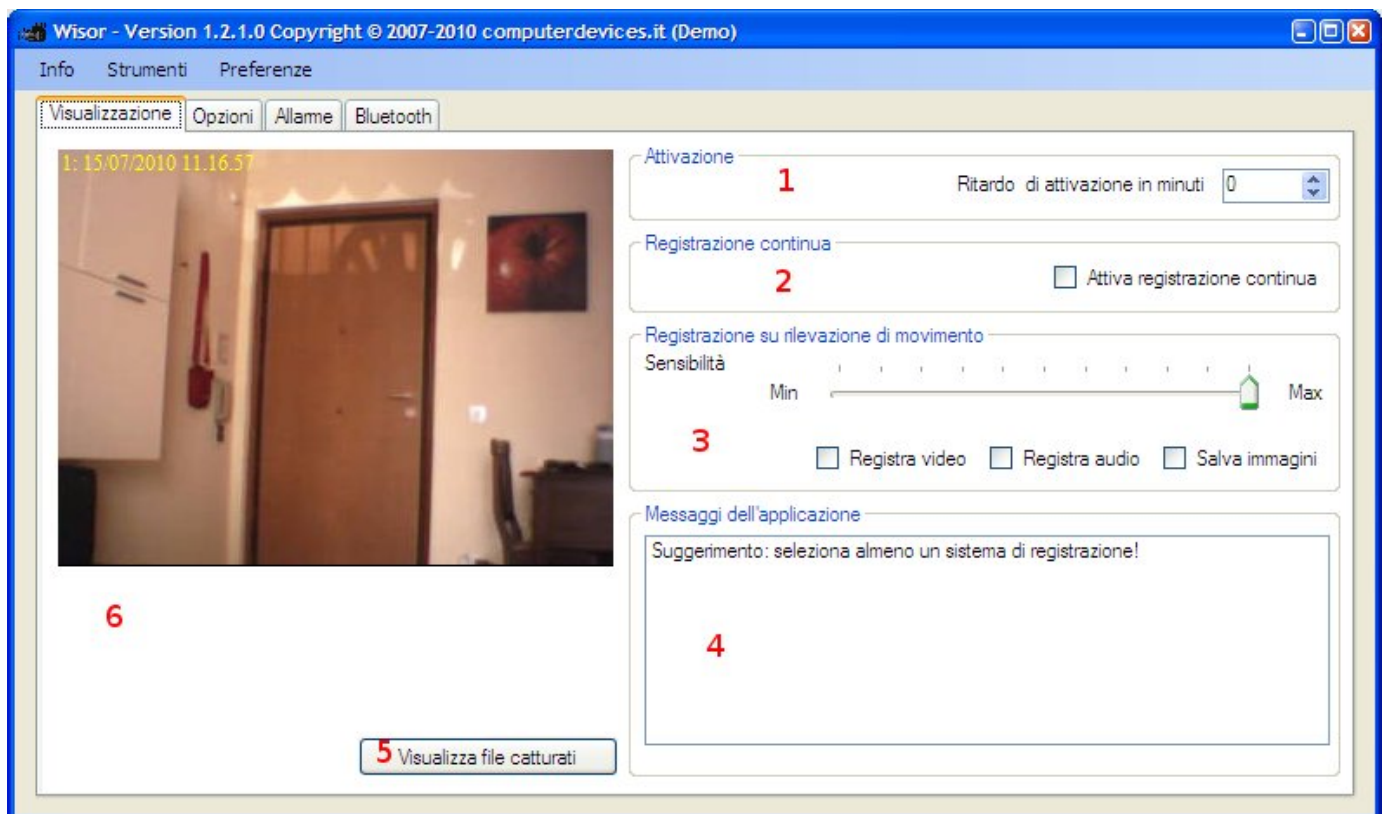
Wisor - Version 1.2.1.0 Copyright © 2007-2010 computerdevices.it (Demo)

Info Strumenti Preferenze

Visualizzazione | Opzioni | Allarme | Bluetooth

1: 15/07/2010 11.16.57

Attivazione
1
Ritardo di attivazione in minuti 0

Registrazione continua
2
Attiva registrazione continua

Registrazione su rilevazione di movimento
Sensibilità
Min Max
3
Registra video Registra audio Salva immagini

Messaggi dell'applicazione
Suggerimento: seleziona almeno un sistema di registrazione!
4

6

5 Visualizza file catturati